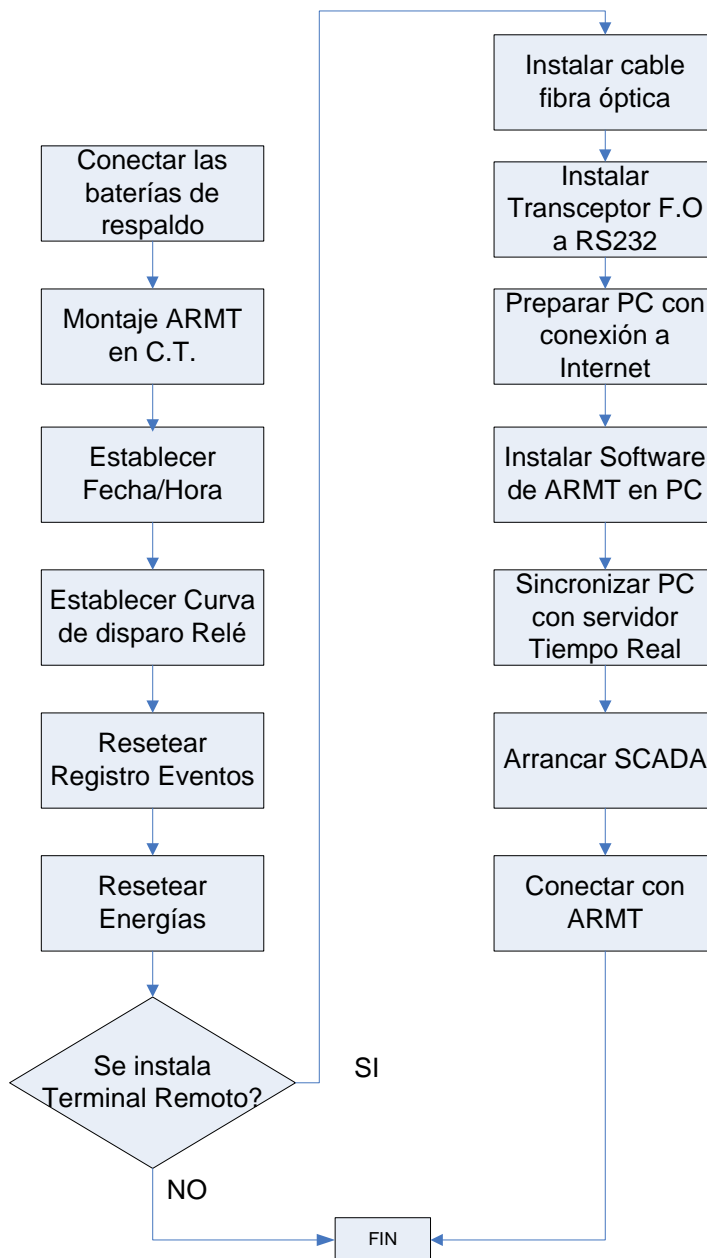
Conectar las baterías de respaldo

Montaje ARMT en C.T.

Establecer Fecha/Hora

Establecer Curva de disparo Relé

Resetear Registro Eventos

Resetear Energías

Se instala Terminal Remoto?

SI

NO

Instalar cable fibra óptica

Instalar Transceptor F.O a RS232

Preparar PC con conexión a Internet

Instalar Software de ARMT en PC

Sincronizar PC con servidor Tiempo Real

Arrancar SCADA

Conectar con ARMT

FIN